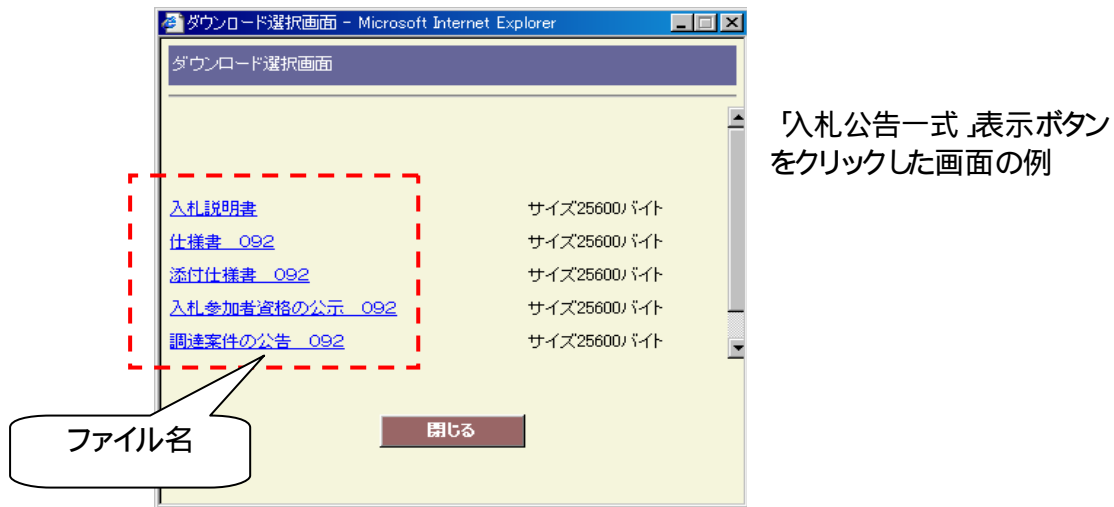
ダウンロード選択画面 - Microsoft Internet Explorer

ダウンロード選択画面

入札説明書　サイズ25600バイト
仕様書　092　サイズ25600バイト
添付仕様書　092　サイズ25600バイト
入札参加者資格の公示　092　サイズ25600バイト
調達案件の公告　092　サイズ25600バイト

閉じる

ファイル名

「入札公告一式」表示ボタンをクリックした画面の例